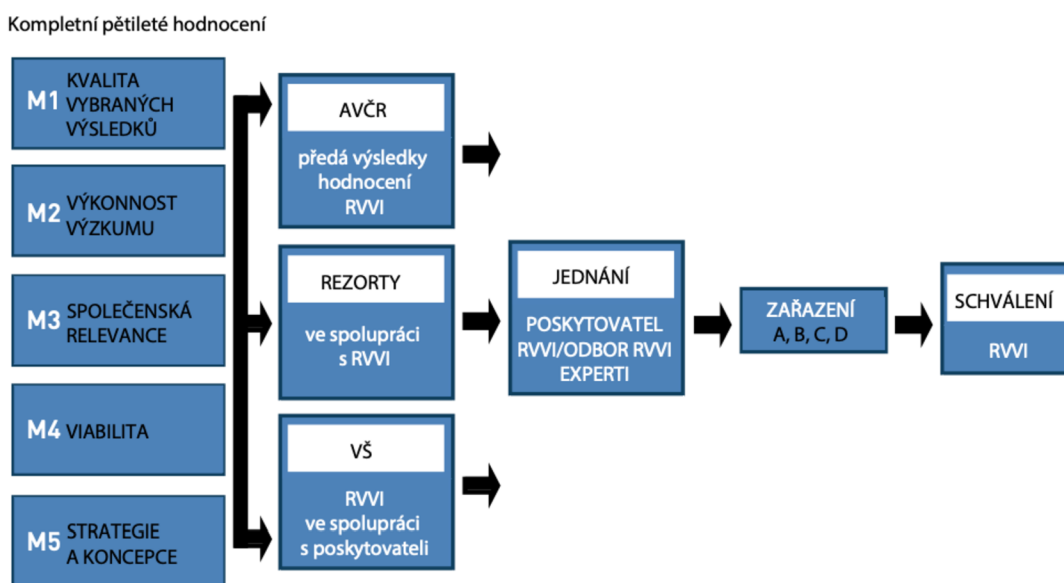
Kompletní pětileté hodnocení

M1 KVALITA VYBRANÝCH VÝSLEDKŮ

M2 VÝKONNOST VÝZKUMU

M3 SPOLEČENSKÁ RELEVANCE

M4 VIABILITA

M5 STRATEGIE A KONCEPCE

AVČR

předá výsledky hodnocení RVVI

REZORTY

ve spolupráci s RVVI

VŠ

RVVI ve spolupráci s poskytovateli

JEDNÁNÍ

POSKYTOVATEL RVVI/ODBOR RVVI EXPERTI

ZAŘAZENÍ A, B, C, D

SCHVÁLENÍ

RVVI